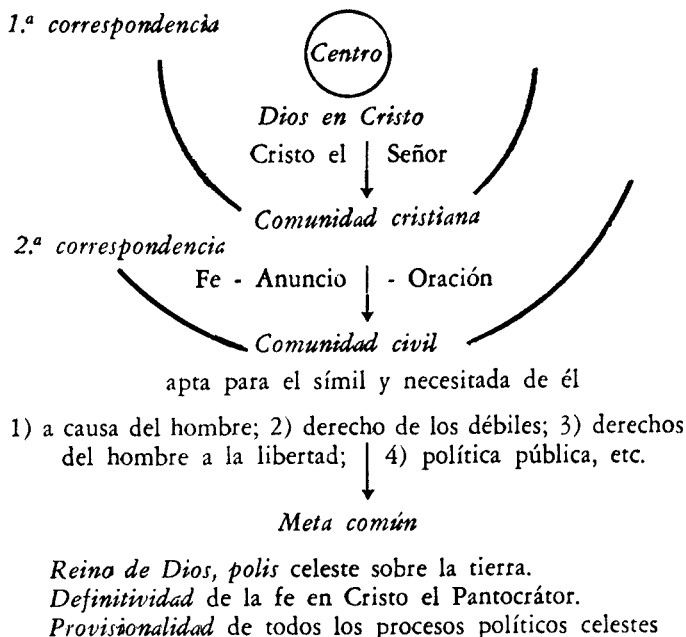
1.ª correspondencia

Centro

Dios en Cristo

Cristo el | Señor

Comunidad cristiana

2.ª correspondencia

Fe - Anuncio | - Oración

Comunidad civil

apta para el símil y necesitada de él

1) a causa del hombre; 2) derecho de los débiles; 3) derechos del hombre a la libertad; | 4) política pública, etc.

Meta común

Reino de Dios, polis celeste sobre la tierra.
Definitividad de la fe en Cristo el Pantocrátor.
Provisionalidad de todos los procesos políticos celestes